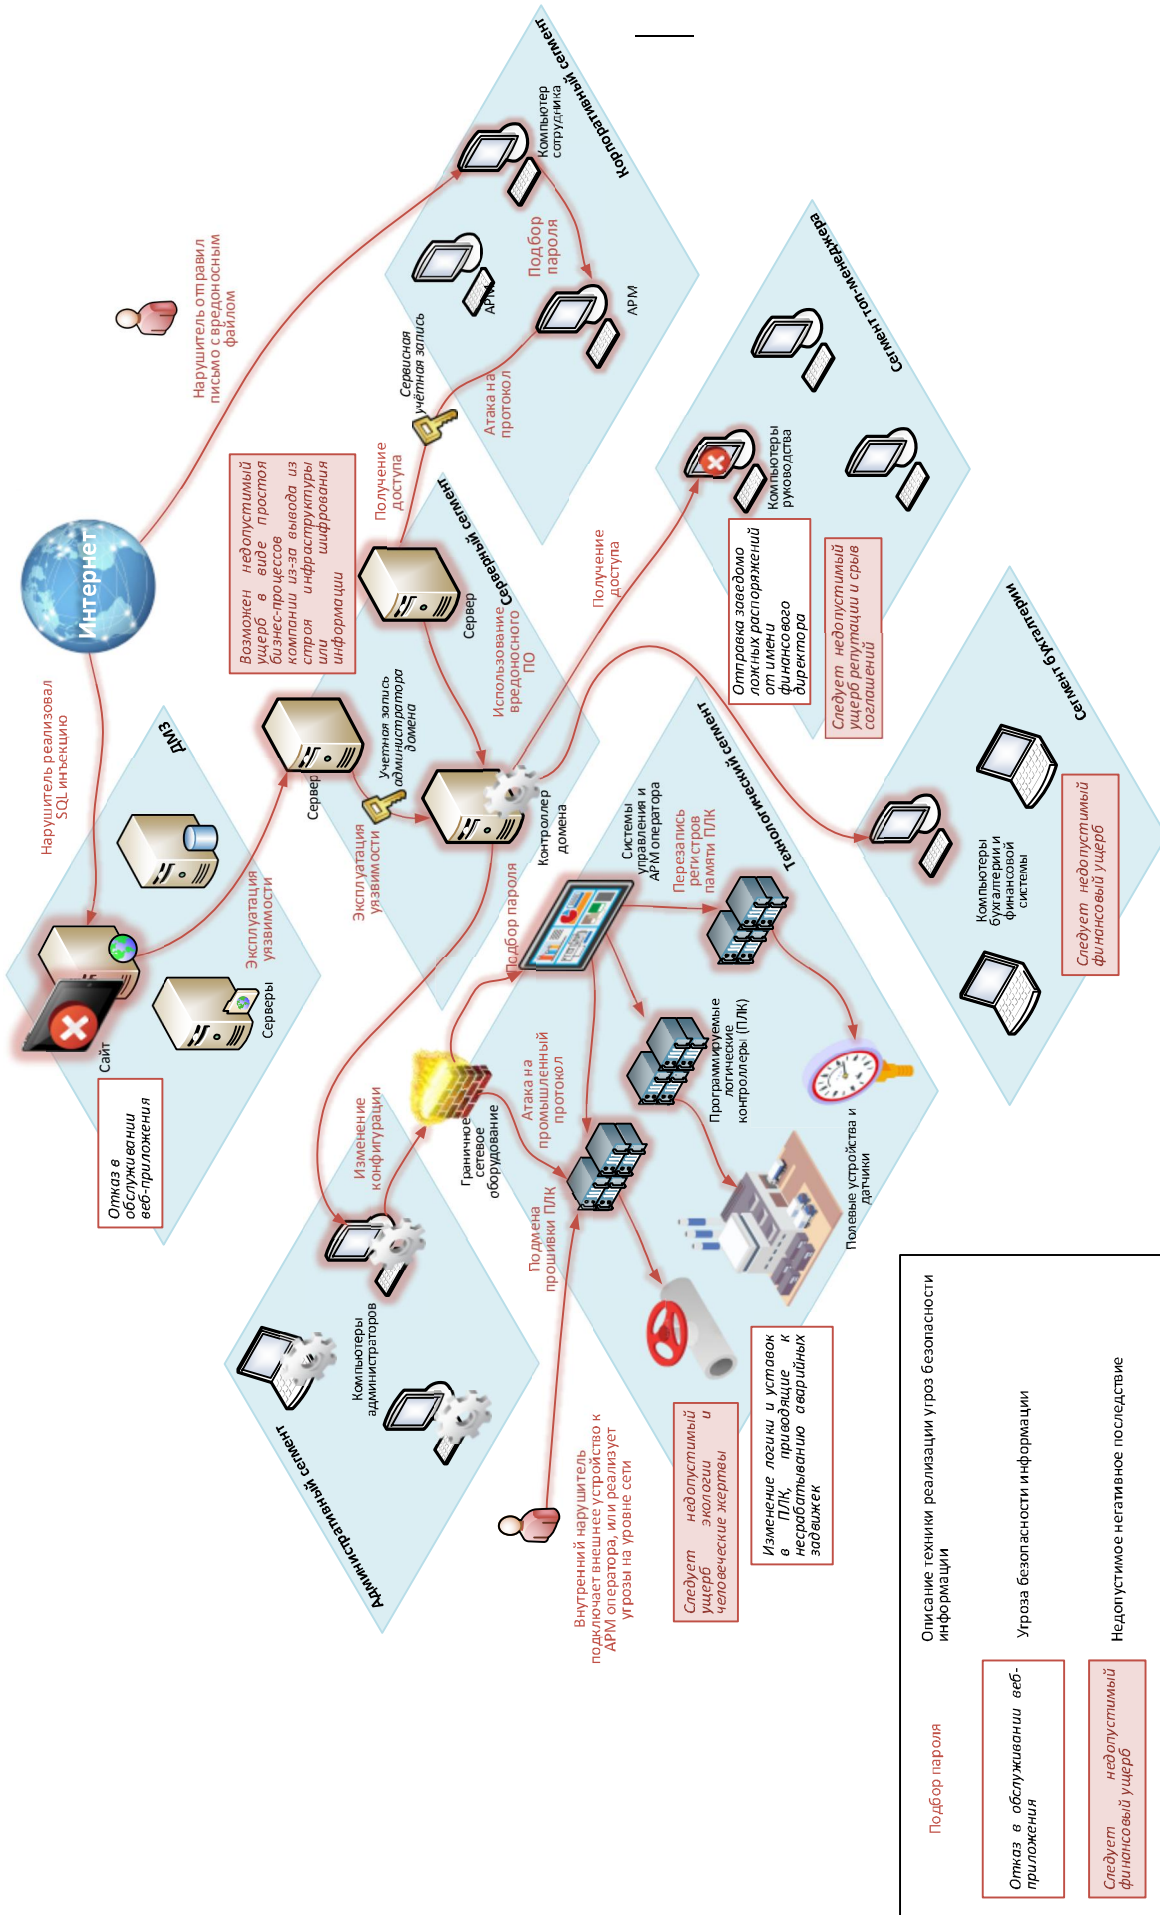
Корпоративный сегмент

Компьютер сотрудника

Нарушитель отправил письмо с вредоносным файлом

Подбор пароля

АРМ

АРМ

Сервисная учётная запись

Атака на протокол

Сегмент топ-менеджера

Компьютеры руководства

Получение доступа

Возможен недопустимый ущерб в виде простоя бизнес-процессов компании из-за вывода из строя инфраструктуры или шифрования информации

Серверный сегмент

Сервер

Интернет

Получение доступа

Отправка заведомо ложных распоряжений от имени финансового директора

Следует недопустимый ущерб репутации и срыв соглашений

Использование вредоносного ПО

Учетная запись администратора домена

Сервер

Контроллер домена

Нарушитель реализовал SQL инъекцию

ДМЗ

Эксплуатация уязвимости

Эксплуатация уязвимости

Сегмент бухгалтерии

Компьютеры бухгалтерии и финансовой системы

Следует недопустимый финансовый ущерб

Технологический сегмент

Системы управления и АРМ оператора

Перезапись регистров памяти ПЛК

Подбор пароля

Серверы

Сайт

Отказ в обслуживании веб-приложения

Изменение конфигурации

Граничное сетевое оборудование

Атака на промышленный протокол

Программируемые логические контроллеры (ПЛК)

Полевые устройства и датчики

Подмена прошивки ПЛК

Компьютеры администраторов

Административный сегмент

Внутренний нарушитель подключает внешнее устройство к АРМ оператора, или реализует угрозы на уровне сети

Следует недопустимый ущерб экологии и человеческие жертвы

Изменение логики и уставок в ПЛК, приводящие к несрабатыванию аварийных задвижек

Подбор пароля — Описание техники реализации угроз безопасности информации

Отказ в обслуживании веб-приложения — Угроза безопасности информации

Следует недопустимый финансовый ущерб — Недопустимое негативное последствие